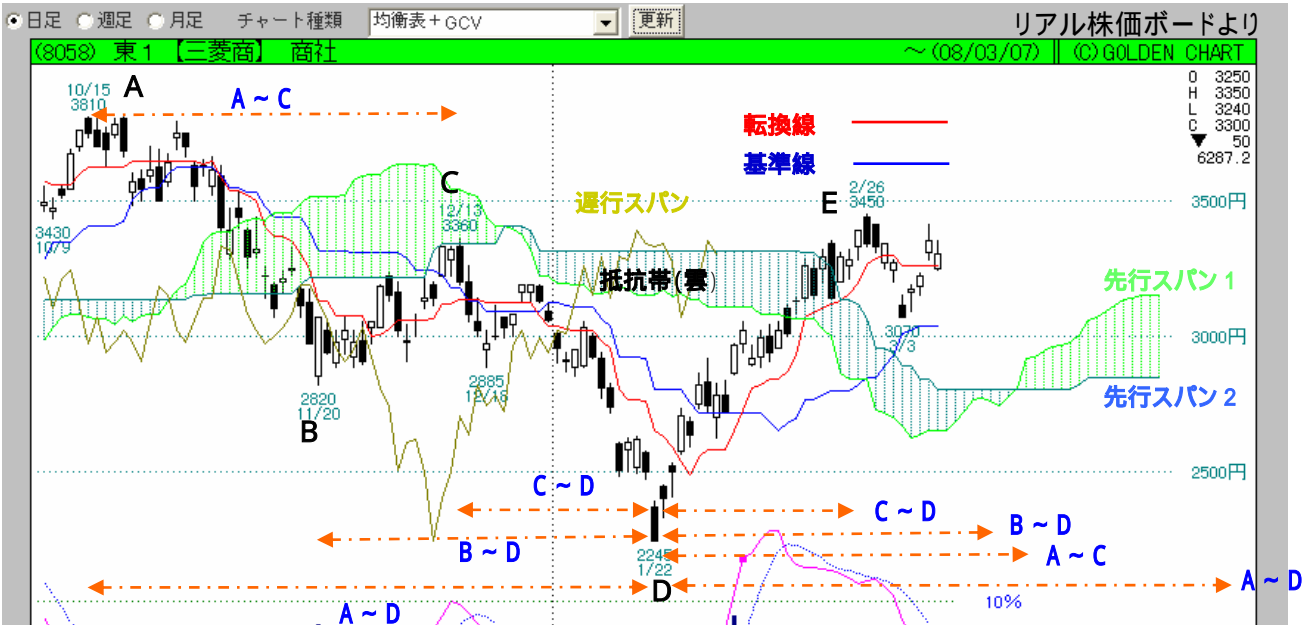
日足 週足 月足 チャート種類 均衡表＋GCV 更新 リアル株価ボードより

(8058) 東1 【三菱商】 商社 ～(08/03/07) (C)GOLDEN CHART

O 3250
H 3350
L 3240
C 3300
▼ 50
6287.2

10/15
3810
A
A ～ C
転換線
基準線
C
12/13
3360
遅行スパン
2/26
3450
E
3500円
3430
1079
抵抗帯(雲)
先行スパン 1
3070
3/3
3000円
2820
11/20
B
2885
12/18
先行スパン 2
2500円
C ～ D
C ～ D
B ～ D
B ～ D
A ～ C
2245
1/22
D
A ～ D
A ～ D
10%